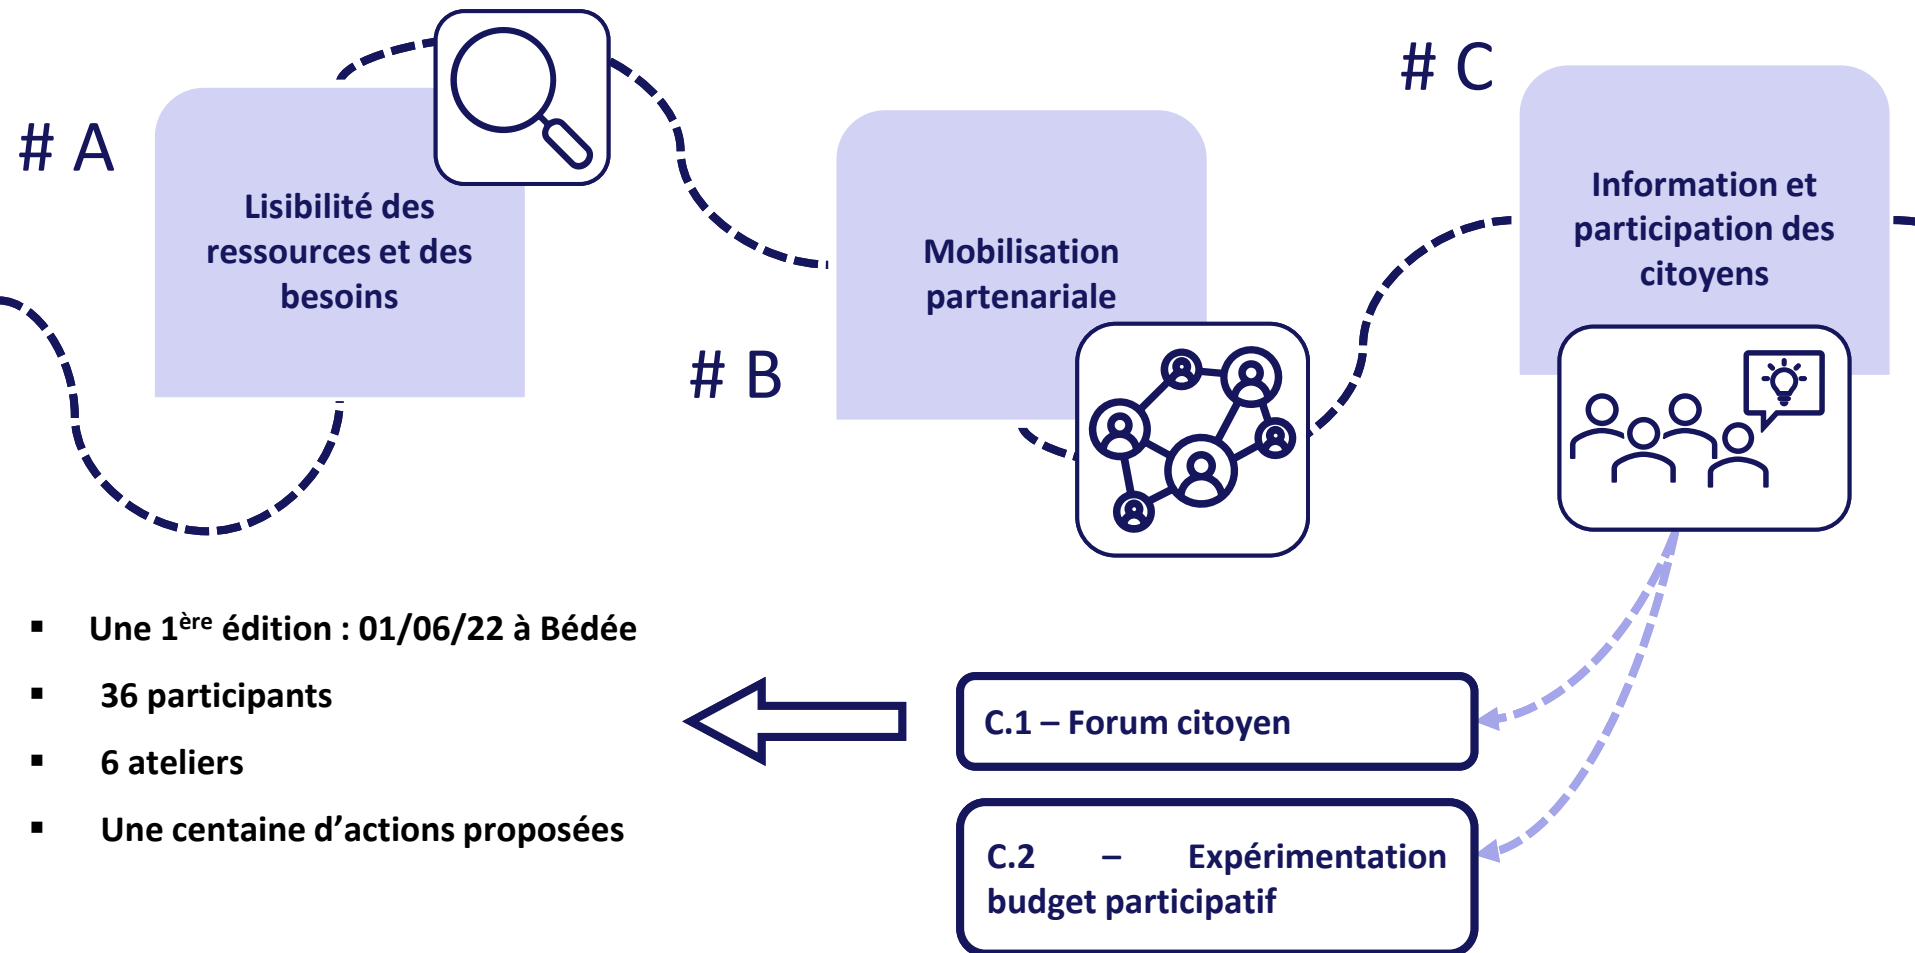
# A

Lisibilité des ressources et des besoins

# B

Mobilisation partenariale

# C

Information et participation des citoyens

- Une 1$^{ère}$ édition : 01/06/22 à Bédée
- 36 participants
- 6 ateliers
- Une centaine d'actions proposées

C.1 – Forum citoyen

C.2 – Expérimentation budget participatif